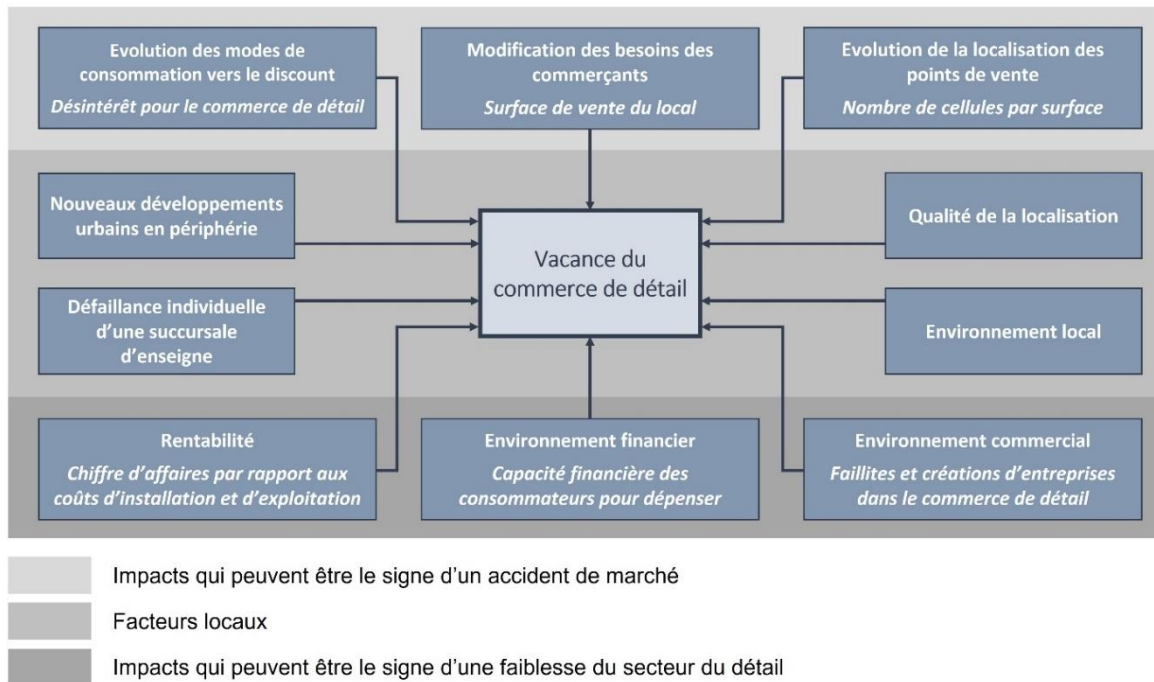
Evolution des modes de consommation vers le discount
Désintérêt pour le commerce de détail

Modification des besoins des commerçants
Surface de vente du local

Evolution de la localisation des points de vente
Nombre de cellules par surface

Nouveaux développements urbains en périphérie

Vacance du commerce de détail

Qualité de la localisation

Défaillance individuelle d'une succursale d'enseigne

Environnement local

Rentabilité
Chiffre d'affaires par rapport aux coûts d'installation et d'exploitation

Environnement financier
Capacité financière des consommateurs pour dépenser

Environnement commercial
Faillites et créations d'entreprises dans le commerce de détail

Impacts qui peuvent être le signe d'un accident de marché

Facteurs locaux

Impacts qui peuvent être le signe d'une faiblesse du secteur du détail